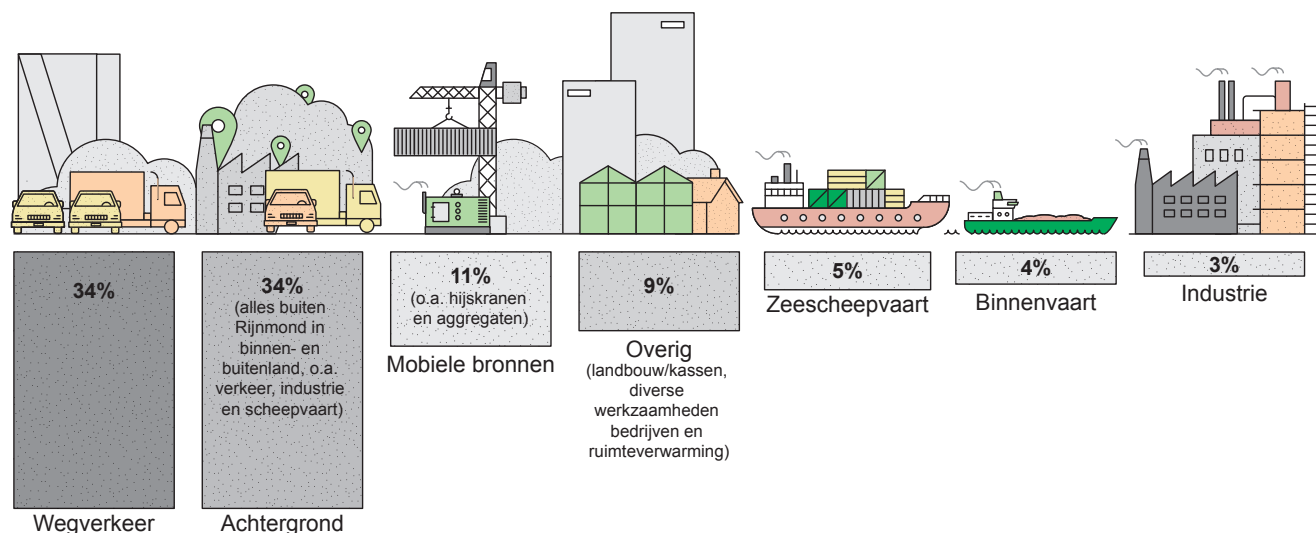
34%

Wegverkeer

34%
(alles buiten Rijnmond in binnen- en buitenland, o.a. verkeer, industrie en scheepvaart)

Achtergrond

11%
(o.a. hijskranen en aggregaten)

Mobiele bronnen

9%

Overig
(landbouw/kassen, diverse werkzaamheden bedrijven en ruimteverwarming)

5%

Zeescheepvaart

4%

Binnenvaart

3%

Industrie